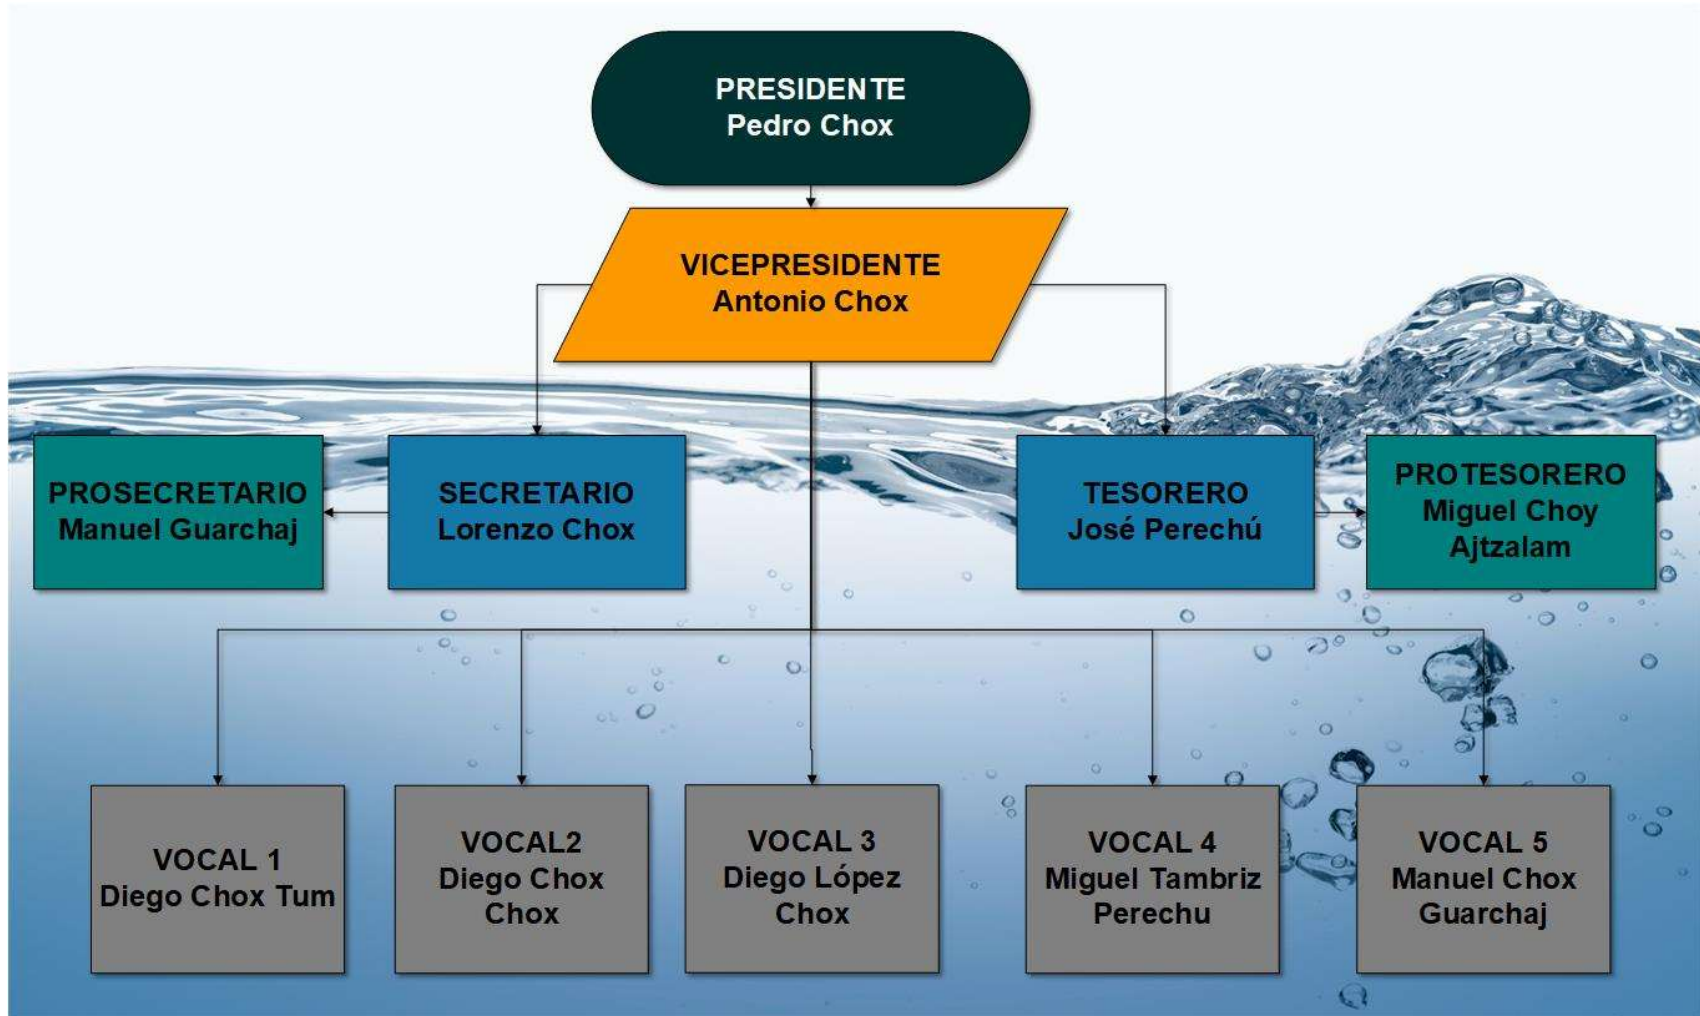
PRESIDENTE
Pedro Chox

VICEPRESIDENTE
Antonio Chox

PROSECRETARIO
Manuel Guarchaj

SECRETARIO
Lorenzo Chox

TESORERO
José Perechú

PROTESORERO
Miguel Choy Ajtzalam

VOCAL 1
Diego Chox Tum

VOCAL2
Diego Chox Chox

VOCAL 3
Diego López Chox

VOCAL 4
Miguel Tambriz Perechu

VOCAL 5
Manuel Chox Guarchaj